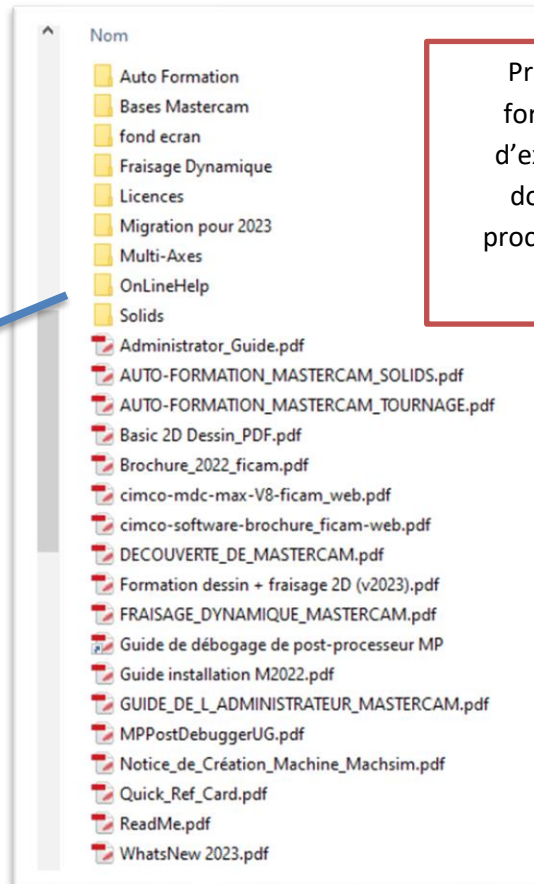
Nom

Auto Formation
Bases Mastercam
fond ecran
Fraisage Dynamique
Licences
Migration pour 2023
Multi-Axes
OnLineHelp
Solids
Administrator_Guide.pdf
AUTO-FORMATION_MASTERCAM_SOLIDS.pdf
AUTO-FORMATION_MASTERCAM_TOURNAGE.pdf
Basic 2D Dessin_PDF.pdf
Brochure_2022_ficam.pdf
cimco-mdc-max-V8-ficam_web.pdf
cimco-software-brochure_ficam-web.pdf
DECOUVERTE_DE_MASTERCAM.pdf
Formation dessin + fraisage 2D (v2023).pdf
FRAISAGE_DYNAMIQUE_MASTERCAM.pdf
Guide de débogage de post-processeur MP
Guide installation M2022.pdf
GUIDE_DE_L_ADMINISTRATEUR_MASTERCAM.pdf
MPPostDebuggerUG.pdf
Notice_de_Création_Machine_Machsim.pdf
Quick_Ref_Card.pdf
ReadMe.pdf
WhatsNew 2023.pdf

Pr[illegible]
for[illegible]
d'e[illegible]
do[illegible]
proc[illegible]